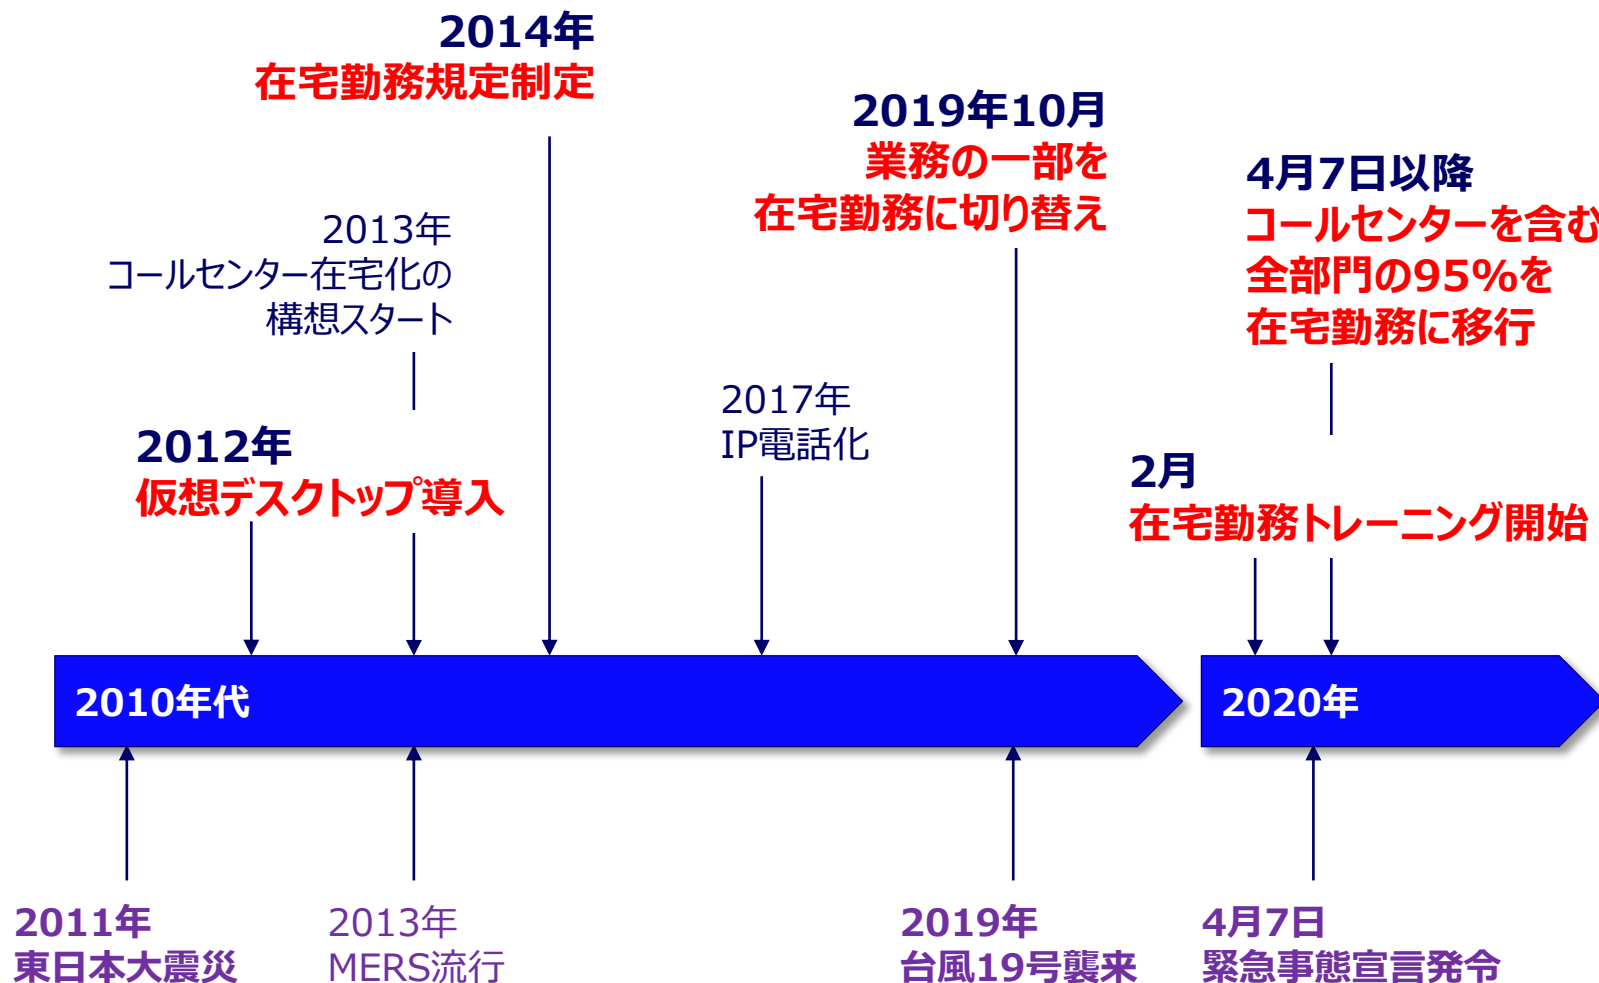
2014年
在宅勤務規定制定

2019年10月
業務の一部を
在宅勤務に切り替え

4月7日以降
コールセンターを含む
全部門の95%を
在宅勤務に移行

2013年
コールセンター在宅化の
構想スタート

2012年
仮想デスクトップ導入

2017年
IP電話化

2月
在宅勤務トレーニング開始

2010年代

2020年

2011年
東日本大震災

2013年
MERS流行

2019年
台風19号襲来

4月7日
緊急事態宣言発令